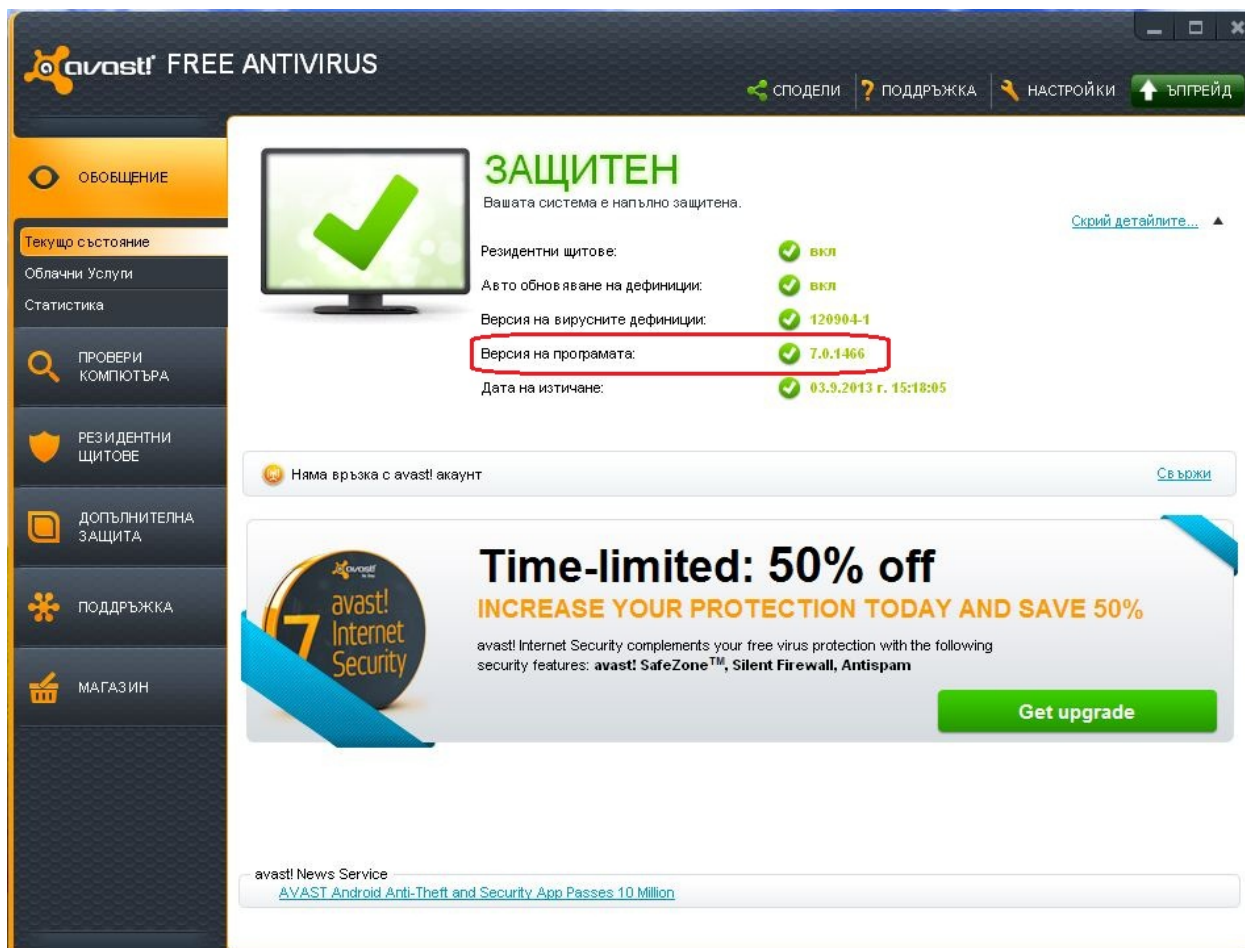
avast! FREE ANTIVIRUS

СПОДЕЛИ ? ПОДДРЪЖКА НАСТРОЙКИ ЪПГРЕЙД

ОБОБЩЕНИЕ

Текущо състояние
Облачни Услуги
Статистика

ПРОВЕРИ КОМПЮТЪРА

РЕЗИДЕНТНИ ЩИТОВЕ

ДОПЪЛНИТЕЛНА ЗАЩИТА

ПОДДРЪЖКА

МАГАЗИН

ЗАЩИТЕН
Вашата система е напълно защитена.

Скрий детайлите...

Резидентни щитове: вкл
Авто обновяване на дефиниции: вкл
Версия на вирусните дефиниции: 120904-1
Версия на програмата: 7.0.1466
Дата на изтичане: 03.9.2013 г. 15:18:05

Няма връзка с avast! акаунт

Свържи

avast! 7 Internet Security

Time-limited: 50% off
INCREASE YOUR PROTECTION TODAY AND SAVE 50%
avast! Internet Security complements your free virus protection with the following security features: **avast! SafeZone$^{TM}$, Silent Firewall, Antispam**

Get upgrade

avast! News Service
AVAST Android Anti-Theft and Security App Passes 10 Million